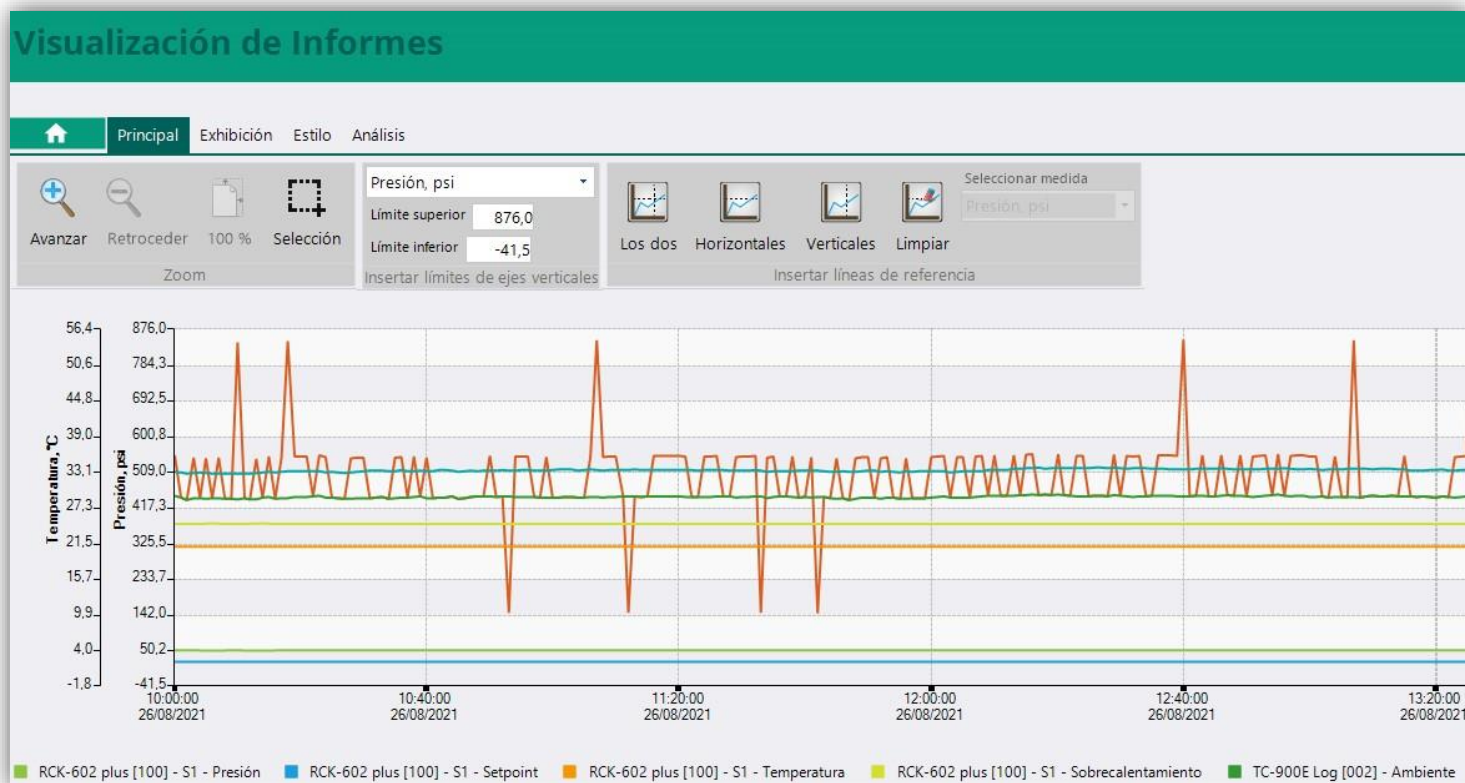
Visualización de Informes

Principal Exhibición Estilo Análisis

Avanzar Retroceder 100 % Selección
Zoom

Presión, psi
Límite superior 876,0
Límite inferior -41,5
Insertar límites de ejes verticales

Los dos Horizontales Verticales Limpiar
Seleccionar medida
Presión, psi
Insertar líneas de referencia

Temperatura, °C
56,4
50,6
44,8
39,0
33,1
27,3
21,5
15,7
9,9
4,0
-1,8

Presión, psi
876,0
784,3
692,5
600,8
509,0
417,3
325,5
233,7
142,0
50,2
-41,5

10:00:00 26/08/2021
10:40:00 26/08/2021
11:20:00 26/08/2021
12:00:00 26/08/2021
12:40:00 26/08/2021
13:20:00 26/08/2021

RCK-602 plus [100] - S1 - Presión
RCK-602 plus [100] - S1 - Setpoint
RCK-602 plus [100] - S1 - Temperatura
RCK-602 plus [100] - S1 - Sobrecalentamiento
TC-900E Log [002] - Ambiente